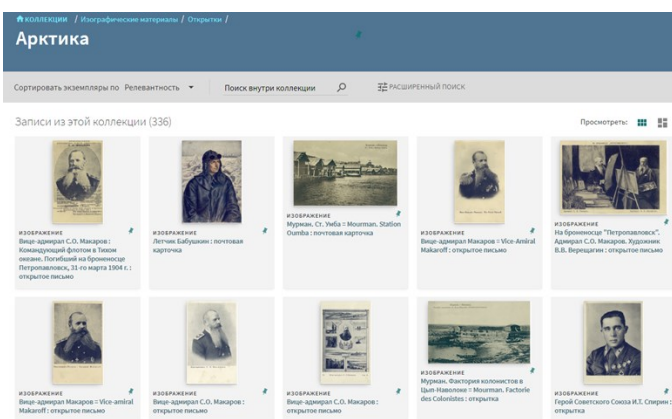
КОЛЛЕКЦИИ / Изографические материалы / Открытки /

Арктика

Сортировать экземпляры по Релевантность

Поиск внутри коллекции

РАСШИРЕННЫЙ ПОИСК

Записи из этой коллекции (336)

Просмотреть:

ИЗОБРАЖЕНИЕ
Вице-адмирал С.О. Макаров : Командующий флотом в Тихом океане. Погибший на броненосце Петропавловск, 31-го марта 1904 г. : открытое письмо

ИЗОБРАЖЕНИЕ
Летчик Бабушкин : почтовая карточка

ИЗОБРАЖЕНИЕ
Мурман. Ст. Умба = Mourman. Station Oumba : почтовая карточка

ИЗОБРАЖЕНИЕ
Вице-адмирал Макаров = Vice-Amiral Makaroff : открытое письмо

ИЗОБРАЖЕНИЕ
На броненосце "Петропавловск". Адмирал С.О. Макаров. Художник В.В. Верещагин : открытое письмо

ИЗОБРАЖЕНИЕ
Вице-адмирал Макаров = Vice-amiral Makaroff : открытое письмо

ИЗОБРАЖЕНИЕ
Вице-адмирал С.О. Макаров : открытое письмо

ИЗОБРАЖЕНИЕ
Вице-адмирал С.О. Макаров : открытое письмо

ИЗОБРАЖЕНИЕ
Мурман. Фактория колонистов в Цып-Наволоке = Mourman. Factorie des Colonistes : открытка

ИЗОБРАЖЕНИЕ
Герой Советского Союза И.Т. Спирин : открытка